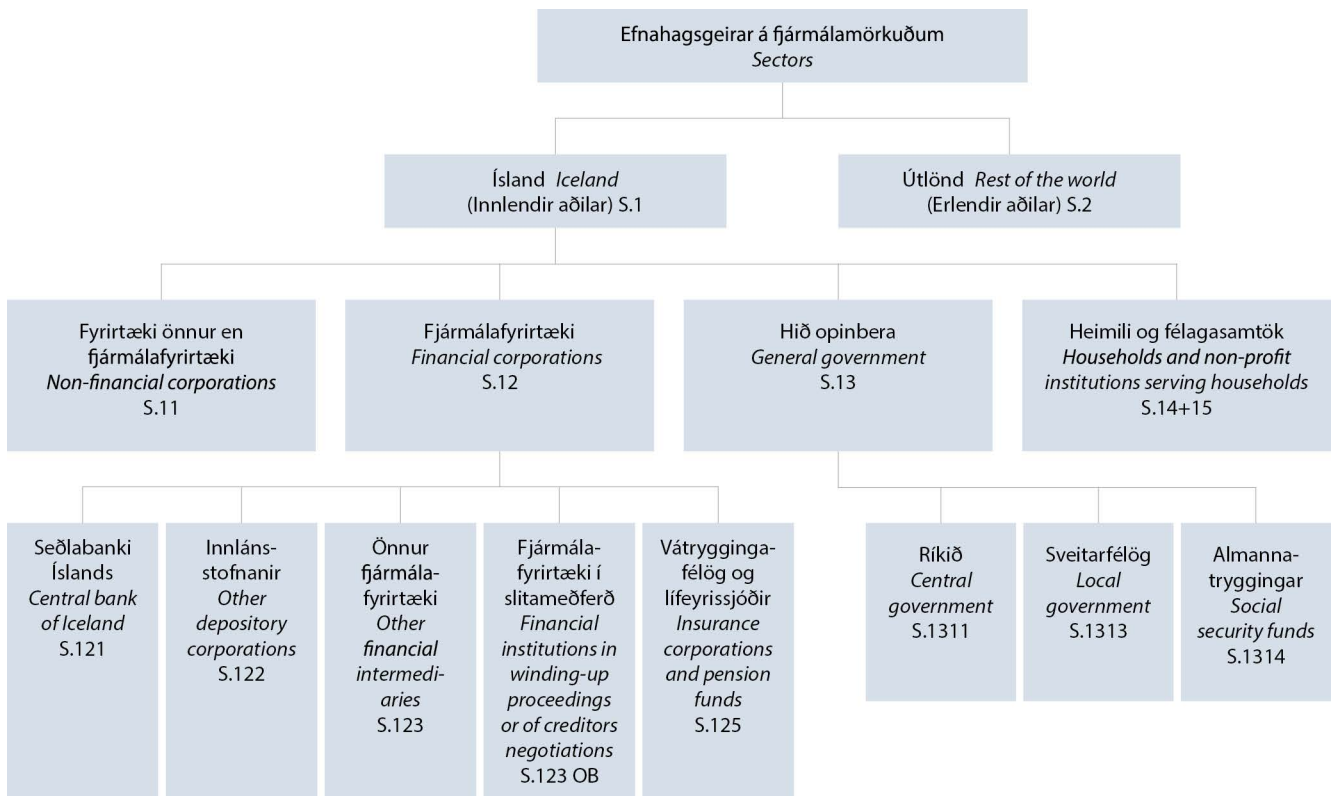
Efnahagsgeirar á fjármálamörkuðum
Sectors

Ísland Iceland
(Innlendir aðilar) S.1

Útlönd Rest of the world
(Erlendir aðilar) S.2

Fyrirtæki önnur en fjármálafyrirtæki
Non-financial corporations
S.11

Fjármálafyrirtæki
Financial corporations
S.12

Hið opinbera
General government
S.13

Heimili og félagasamtök
Households and non-profit institutions serving households
S.14+15

Seðlabanki Íslands
Central bank of Iceland
S.121

Innlánsstofnanir
Other depository corporations
S.122

Önnur fjármálafyrirtæki
Other financial intermediaries
S.123

Fjármálafyrirtæki í slitameðferð
Financial institutions in winding-up proceedings or of creditors negotiations
S.123 OB

Vátryggingafélög og lífeyrissjóðir
Insurance corporations and pension funds
S.125

Ríkið
Central government
S.1311

Sveitarfélög
Local government
S.1313

Almannatryggingar
Social security funds
S.1314